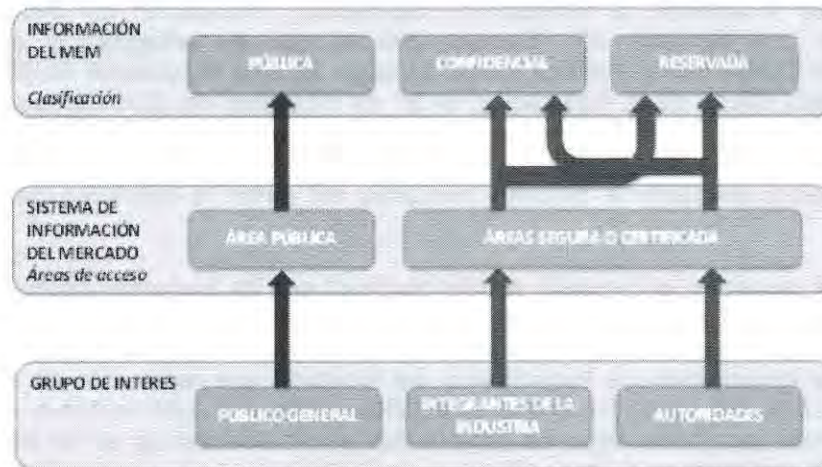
INFORMACIÓN DEL MEM
Clasificación

PÚBLICA

CONFIDENCIAL

RESERVADA

SISTEMA DE INFORMACIÓN DEL MERCADO
Áreas de acceso

ÁREA PÚBLICA

ÁREAS SEGURA O CERTIFICADA

GRUPO DE INTERES

PÚBLICO GENERAL

INTEGRANTES DE LA INDUSTRIA

AUTORIDADES